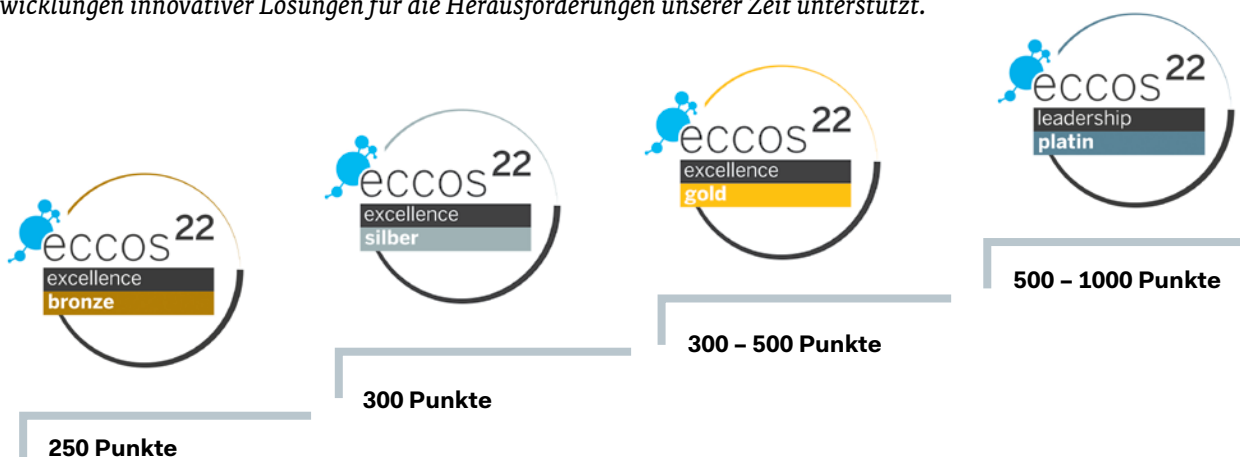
wicklungen innovativer Lösungen für die Herausforderungen unserer Zeit unterstützt.

eccos 22
excellence
bronze

250 Punkte

eccos 22
excellence
silber

300 Punkte

eccos 22
excellence
gold

300 – 500 Punkte

eccos 22
leadership
platin

500 – 1000 Punkte